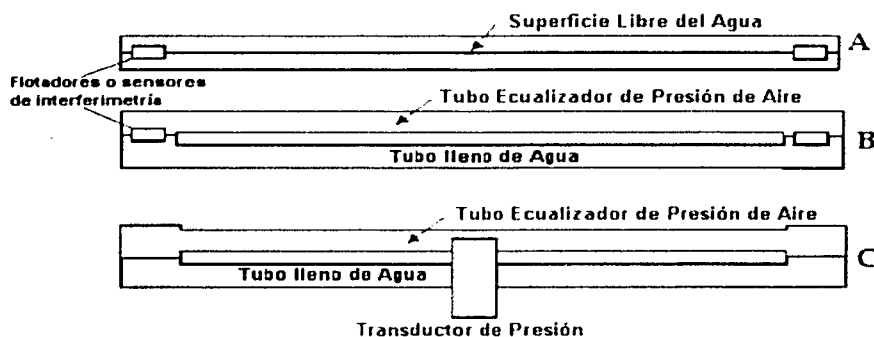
Superficie Libre del Agua

A

Flotadores o sensores de interferimetría

Tubo Ecualizador de Presión de Aire

B

Tubo lleno de Agua

Tubo Ecualizador de Presión de Aire

C

Tubo lleno de Agua

Transductor de Presión